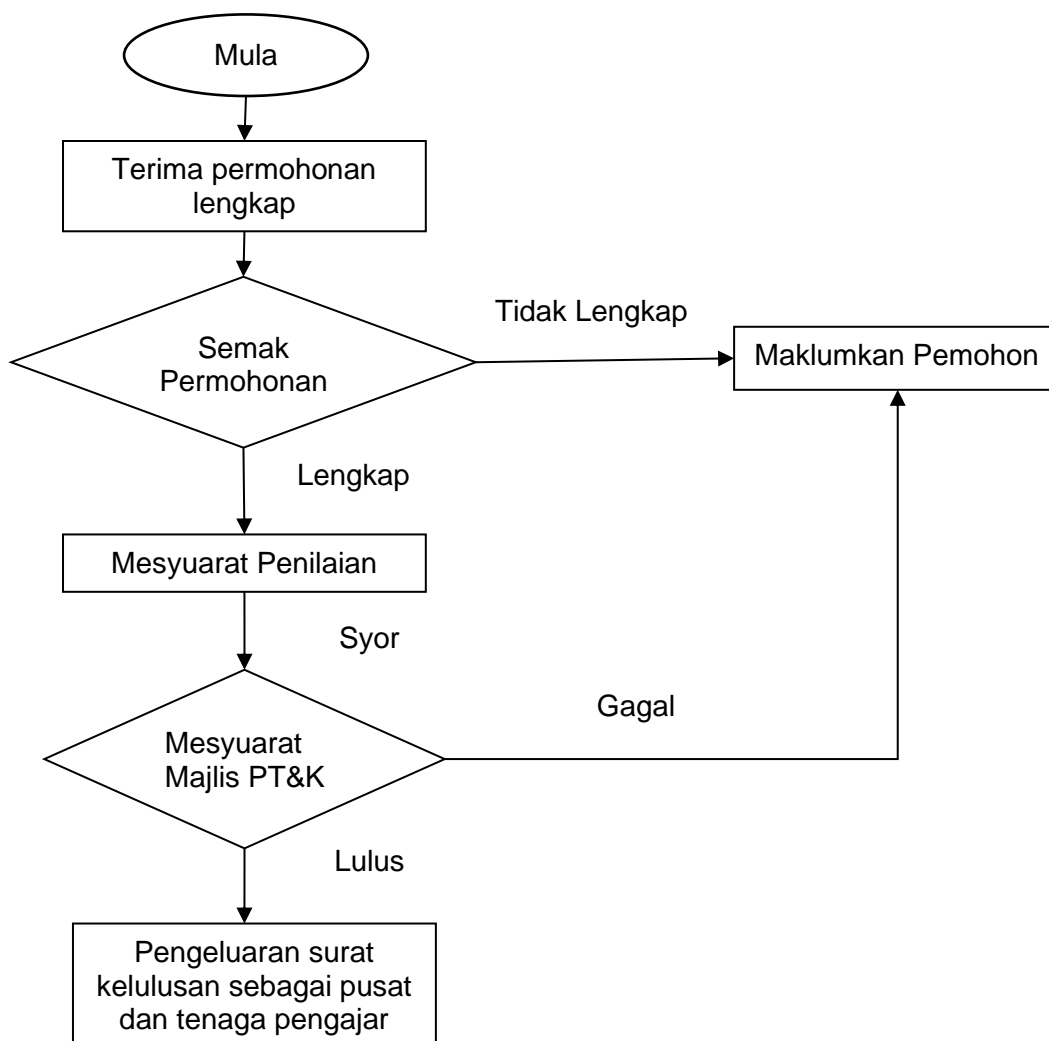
Mula

Terima permohonan lengkap

Semak Permohonan

Tidak Lengkap

Maklumkan Pemohon

Lengkap

Mesyuarat Penilaian

Syor

Mesyuarat Majlis PT&K

Gagal

Lulus

Pengeluaran surat kelulusan sebagai pusat dan tenaga pengajar